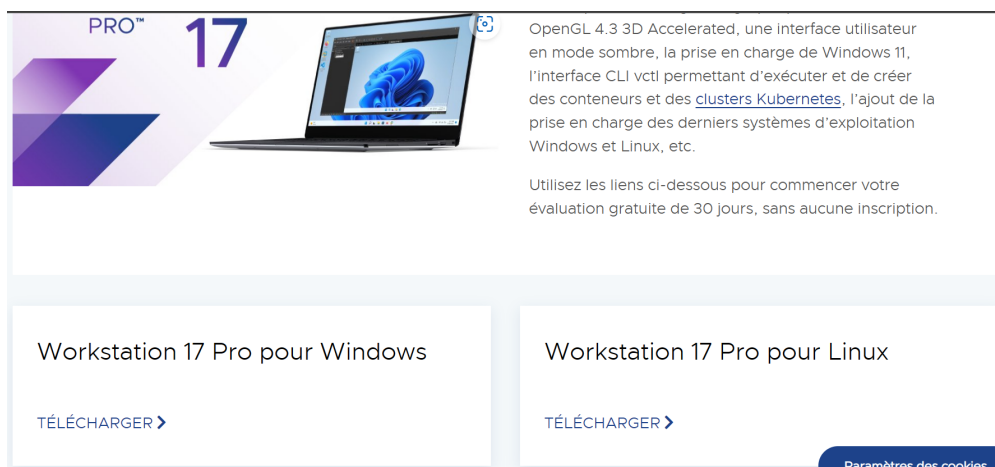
PRO™ 17

OpenGL 4.3 3D Accelerated, une interface utilisateur en mode sombre, la prise en charge de Windows 11, l'interface CLI vctl permettant d'exécuter et de créer des conteneurs et des clusters Kubernetes, l'ajout de la prise en charge des derniers systèmes d'exploitation Windows et Linux, etc.

Utilisez les liens ci-dessous pour commencer votre évaluation gratuite de 30 jours, sans aucune inscription.

Workstation 17 Pro pour Windows

TÉLÉCHARGER

Workstation 17 Pro pour Linux

TÉLÉCHARGER

Paramètres des cookies